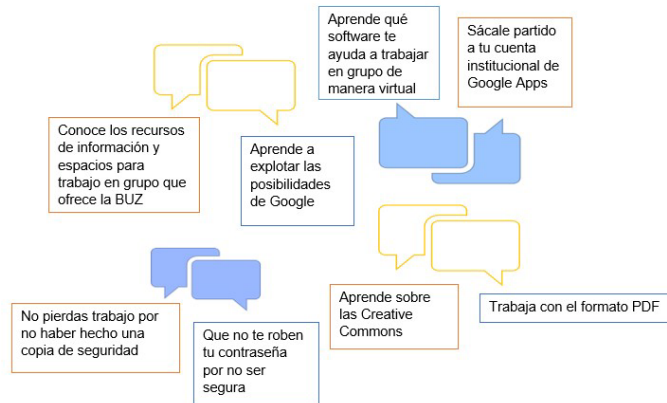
Aprende qué software te ayuda a trabajar en grupo de manera virtual

Sácale partido a tu cuenta institucional de Google Apps

Conoce los recursos de información y espacios para trabajo en grupo que ofrece la BUZ

Aprende a explotar las posibilidades de Google

No pierdas trabajo por no haber hecho una copia de seguridad

Que no te roben tu contraseña por no ser segura

Aprende sobre las Creative Commons

Trabaja con el formato PDF